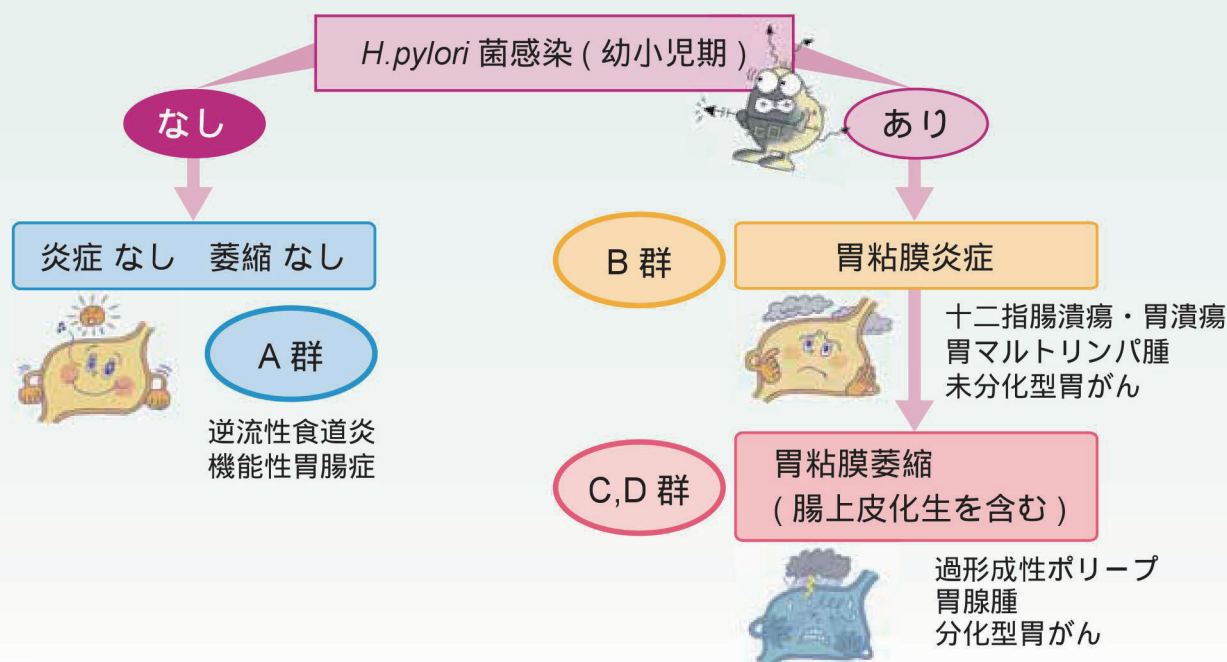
H.pylori 菌感染 ( 幼小児期 )

なし

あり

炎症 なし　萎縮 なし

A 群

逆流性食道炎
機能性胃腸症

B 群

胃粘膜炎症

十二指腸潰瘍・胃潰瘍
胃マルトリンパ腫
未分化型胃がん

C,D 群

胃粘膜萎縮
( 腸上皮化生を含む )

過形成性ポリープ
胃腺腫
分化型胃がん